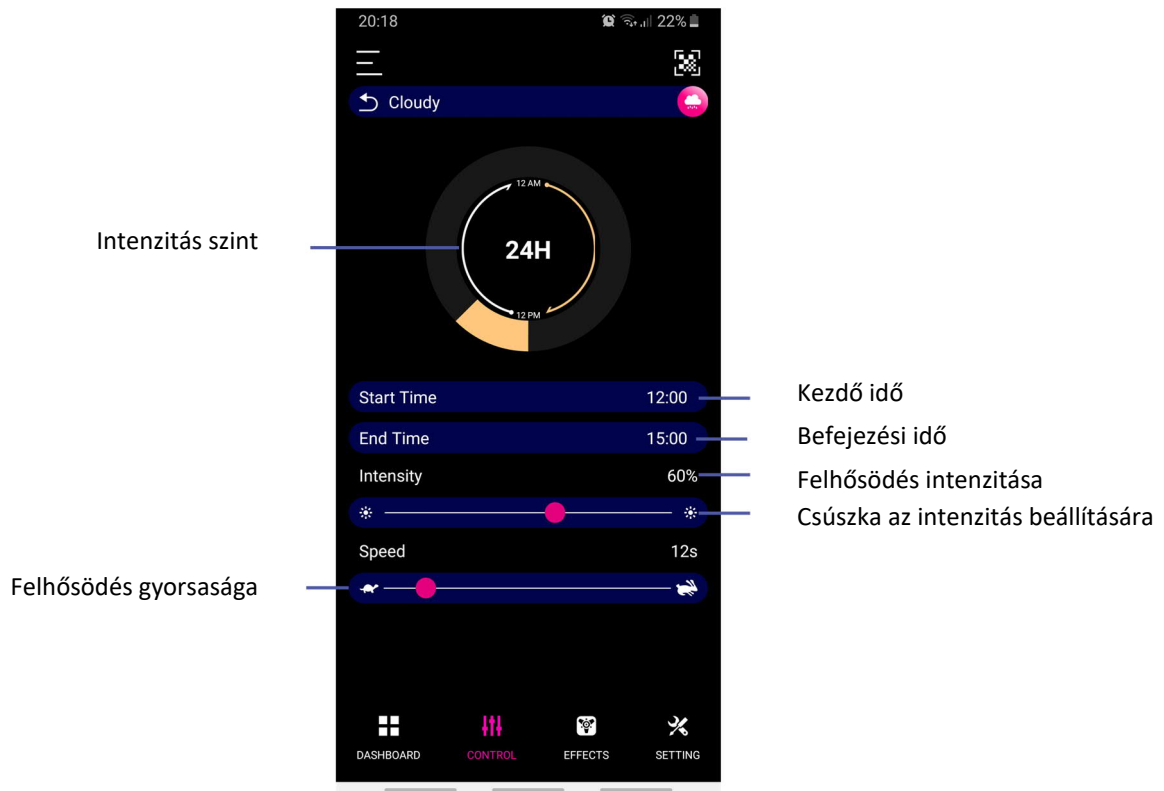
20:18
22%

Cloudy

Intenzitás szint

12 AM
24H
12 PM

Start Time 12:00
Kezdő idő

End Time 15:00
Befejezési idő

Intensity 60%
Felhősödés intenzitása

Csúszka az intenzitás beállítására

Speed 12s

Felhősödés gyorsasága

DASHBOARD
CONTROL
EFFECTS
SETTING